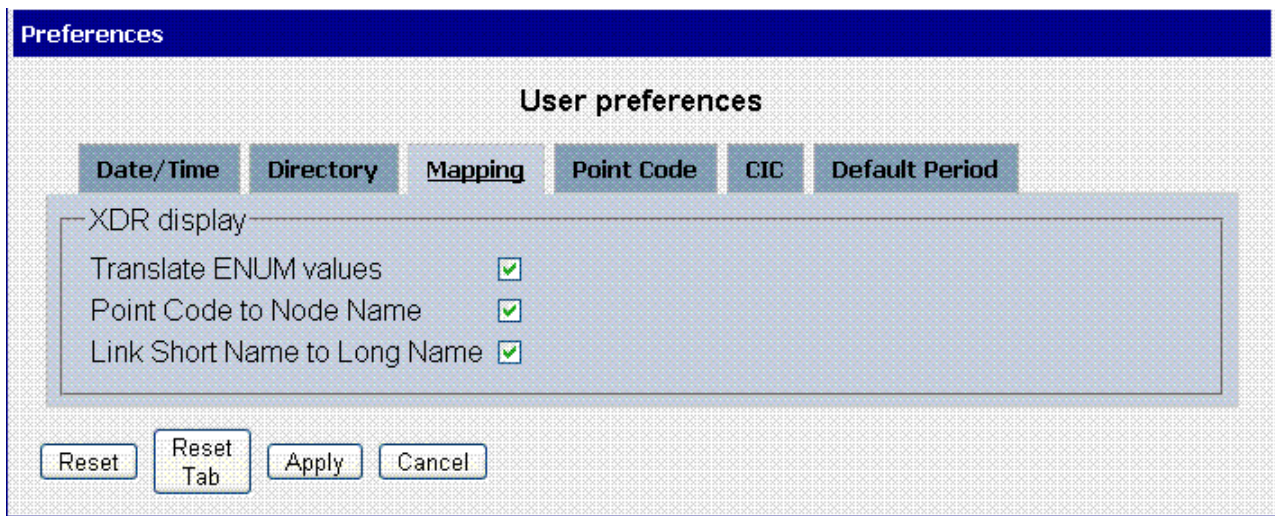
Preferences

User preferences

Date/Time | Directory | Mapping | Point Code | CIC | Default Period

XDR display

Translate ENUM values

Point Code to Node Name

Link Short Name to Long Name

Reset | Reset Tab | Apply | Cancel